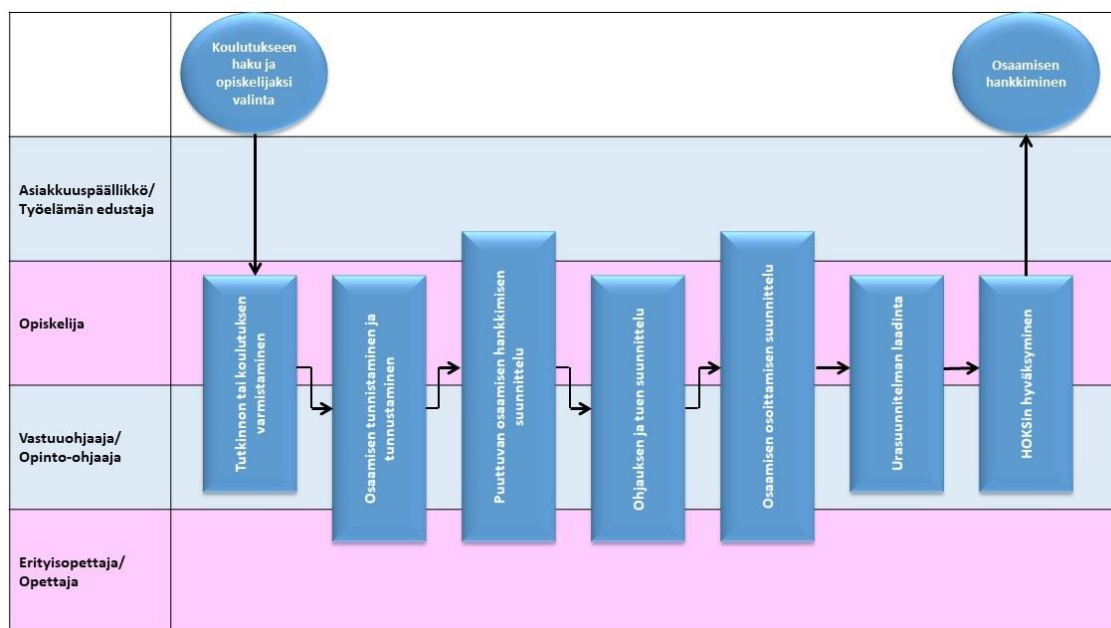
Koulutukseen haku ja opiskelijaksi valinta

Osaamisen hankkiminen

Asiakkuuspäällikkö/ Työelämän edustaja

Opiskelija

Vastuuohjaaja/ Opinto-ohjaaja

Erityisopettaja/ Opettaja

Tutkinnon tai koulutuksen varmistaminen

Osaamisen tunnistaminen ja tunnustaminen

Puuttuvan osaamisen hankkimisen suunnittelu

Ohjauksen ja tuen suunnittelu

Osaamisen osoittamisen suunnittelu

Urasuunnitelman laadinta

HOKSin hyväksyminen